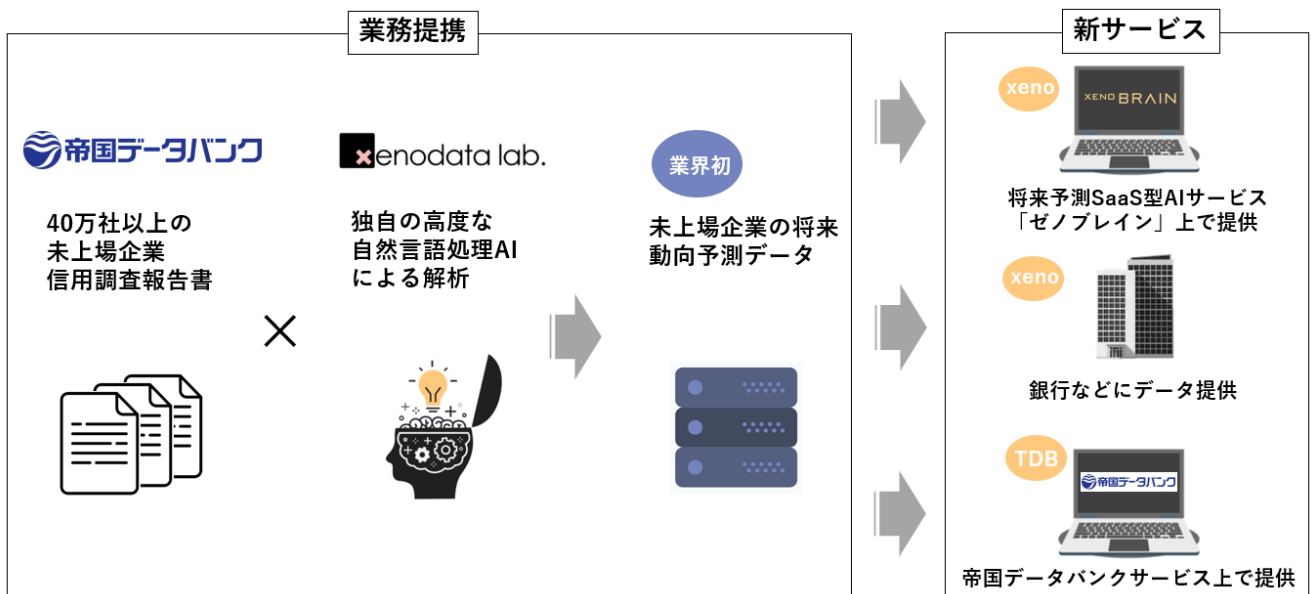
業務提携

帝国データバンク

40万社以上の
未上場企業
信用調査報告書

×

xenodata lab.

独自の高度な
自然言語処理AI
による解析

業界初

未上場企業の将来
動向予測データ

新サービス

xeno

XENO BRAIN

将来予測SaaS型AIサービス
「ゼノブレイン」上で提供

xeno

銀行などにデータ提供

TDB

帝国データバンク

帝国データバンクサービス上で提供